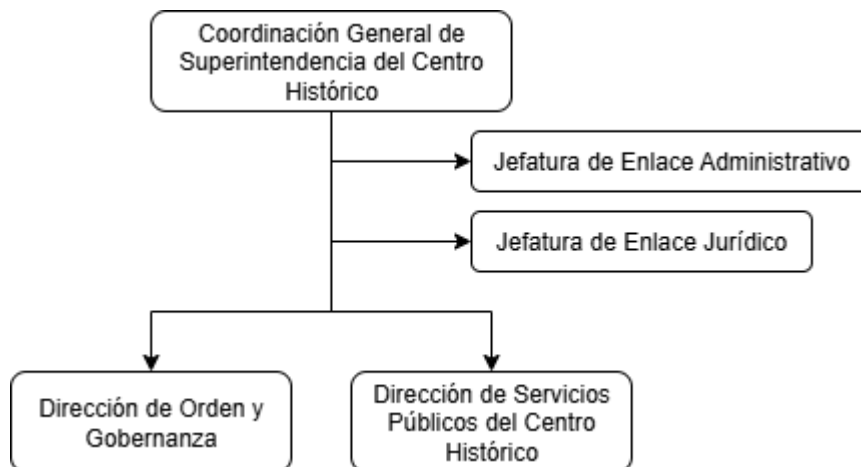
Coordinación General de Superintendencia del Centro Histórico

Jefatura de Enlace Administrativo

Jefatura de Enlace Jurídico

Dirección de Orden y Gobernanza

Dirección de Servicios Públicos del Centro Histórico